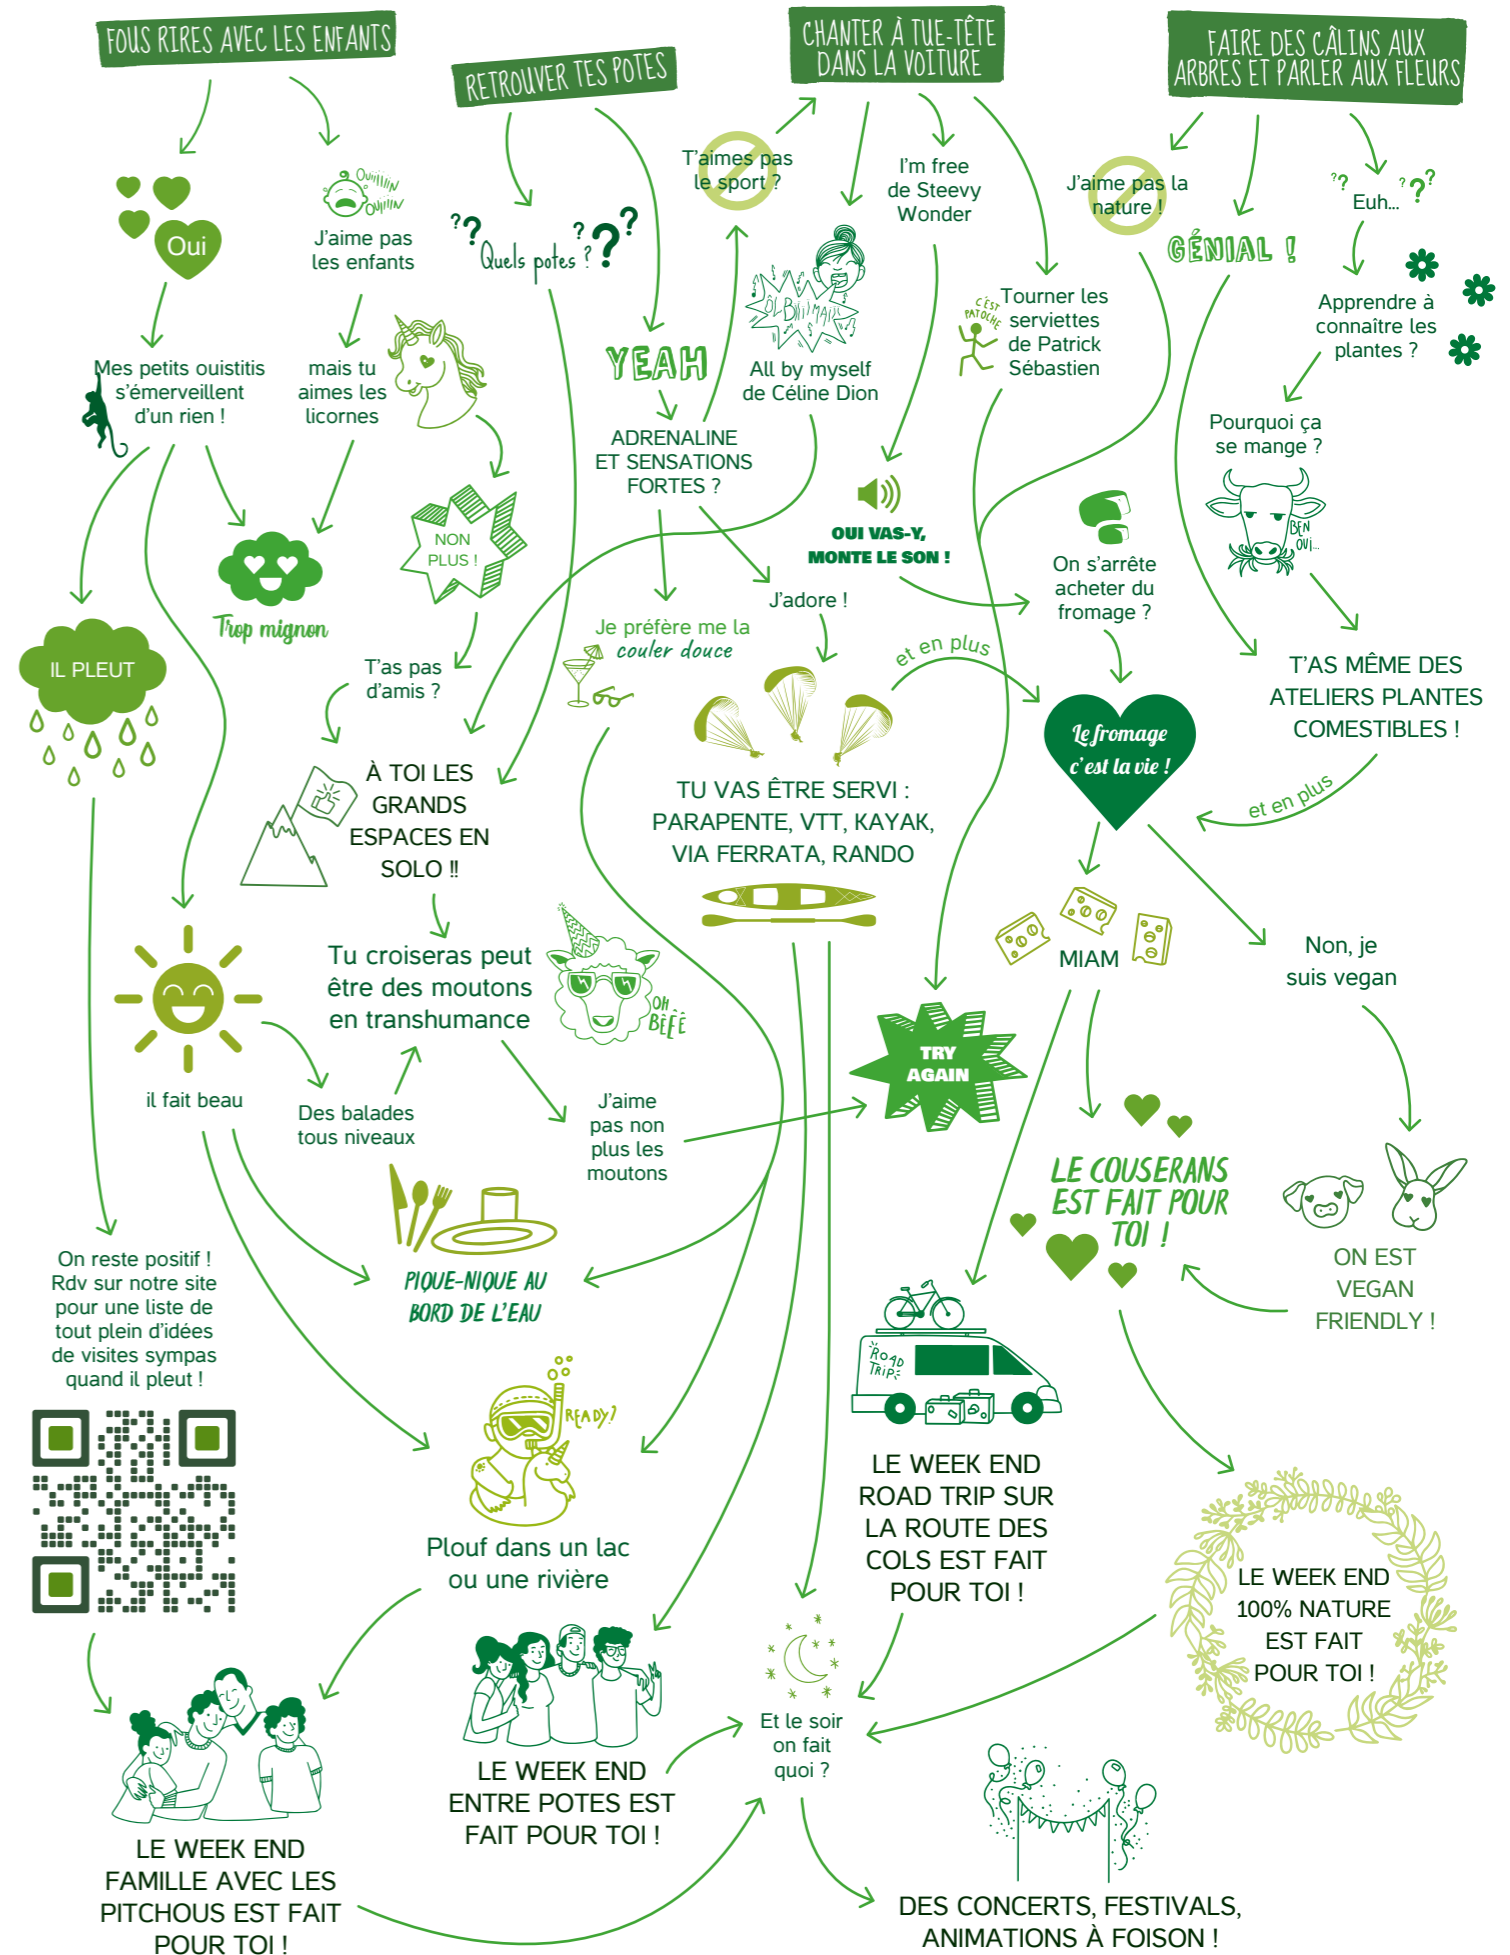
FOUS RIRES AVEC LES ENFANTS

RETROUVER TES POTES

CHANTER À TUE-TÊTE DANS LA VOITURE

FAIRE DES CÂLINS AUX ARBRES ET PARLER AUX FLEURS

Oui

Ouiiiin Ouiiiin

J'aime pas les enfants

Quels potes ?

T'aimes pas le sport ?

I'm free de Steevy Wonder

J'aime pas la nature !

Euh...

GÉNIAL !

Mes petits ouistitis s'émerveillent d'un rien !

mais tu aimes les licornes

YEAH

ÔL BI MAÏ SELF

All by myself de Céline Dion

C'est Patoche

Tourner les serviettes de Patrick Sébastien

Apprendre à connaître les plantes ?

Pourquoi ça se mange ?

ADRENALINE ET SENSATIONS FORTES ?

NON PLUS !

OUI VAS-Y, MONTE LE SON !

Ben oui...

On s'arrête acheter du fromage ?

Trop mignon

IL PLEUT

T'as pas d'amis ?

J'adore !

Je préfère me la couler douce

et en plus

T'AS MÊME DES ATELIERS PLANTES COMESTIBLES !

Le fromage c'est la vie !

et en plus

À TOI LES GRANDS ESPACES EN SOLO !!

TU VAS ÊTRE SERVI : PARAPENTE, VTT, KAYAK, VIA FERRATA, RANDO

MIAM

Non, je suis vegan

Tu croiseras peut être des moutons en transhumance

Oh BÊÊÊ

TRY AGAIN

il fait beau

Des balades tous niveaux

J'aime pas non plus les moutons

LE COUSERANS EST FAIT POUR TOI !

ON EST VEGAN FRIENDLY !

On reste positif ! Rdv sur notre site pour une liste de tout plein d'idées de visites sympas quand il pleut !

PIQUE-NIQUE AU BORD DE L'EAU

READY?

Road Trip

LE WEEK END ROAD TRIP SUR LA ROUTE DES COLS EST FAIT POUR TOI !

LE WEEK END 100% NATURE EST FAIT POUR TOI !

Plouf dans un lac ou une rivière

Et le soir on fait quoi ?

LE WEEK END ENTRE POTES EST FAIT POUR TOI !

LE WEEK END FAMILLE AVEC LES PITCHOUS EST FAIT POUR TOI !

DES CONCERTS, FESTIVALS, ANIMATIONS À FOISON !